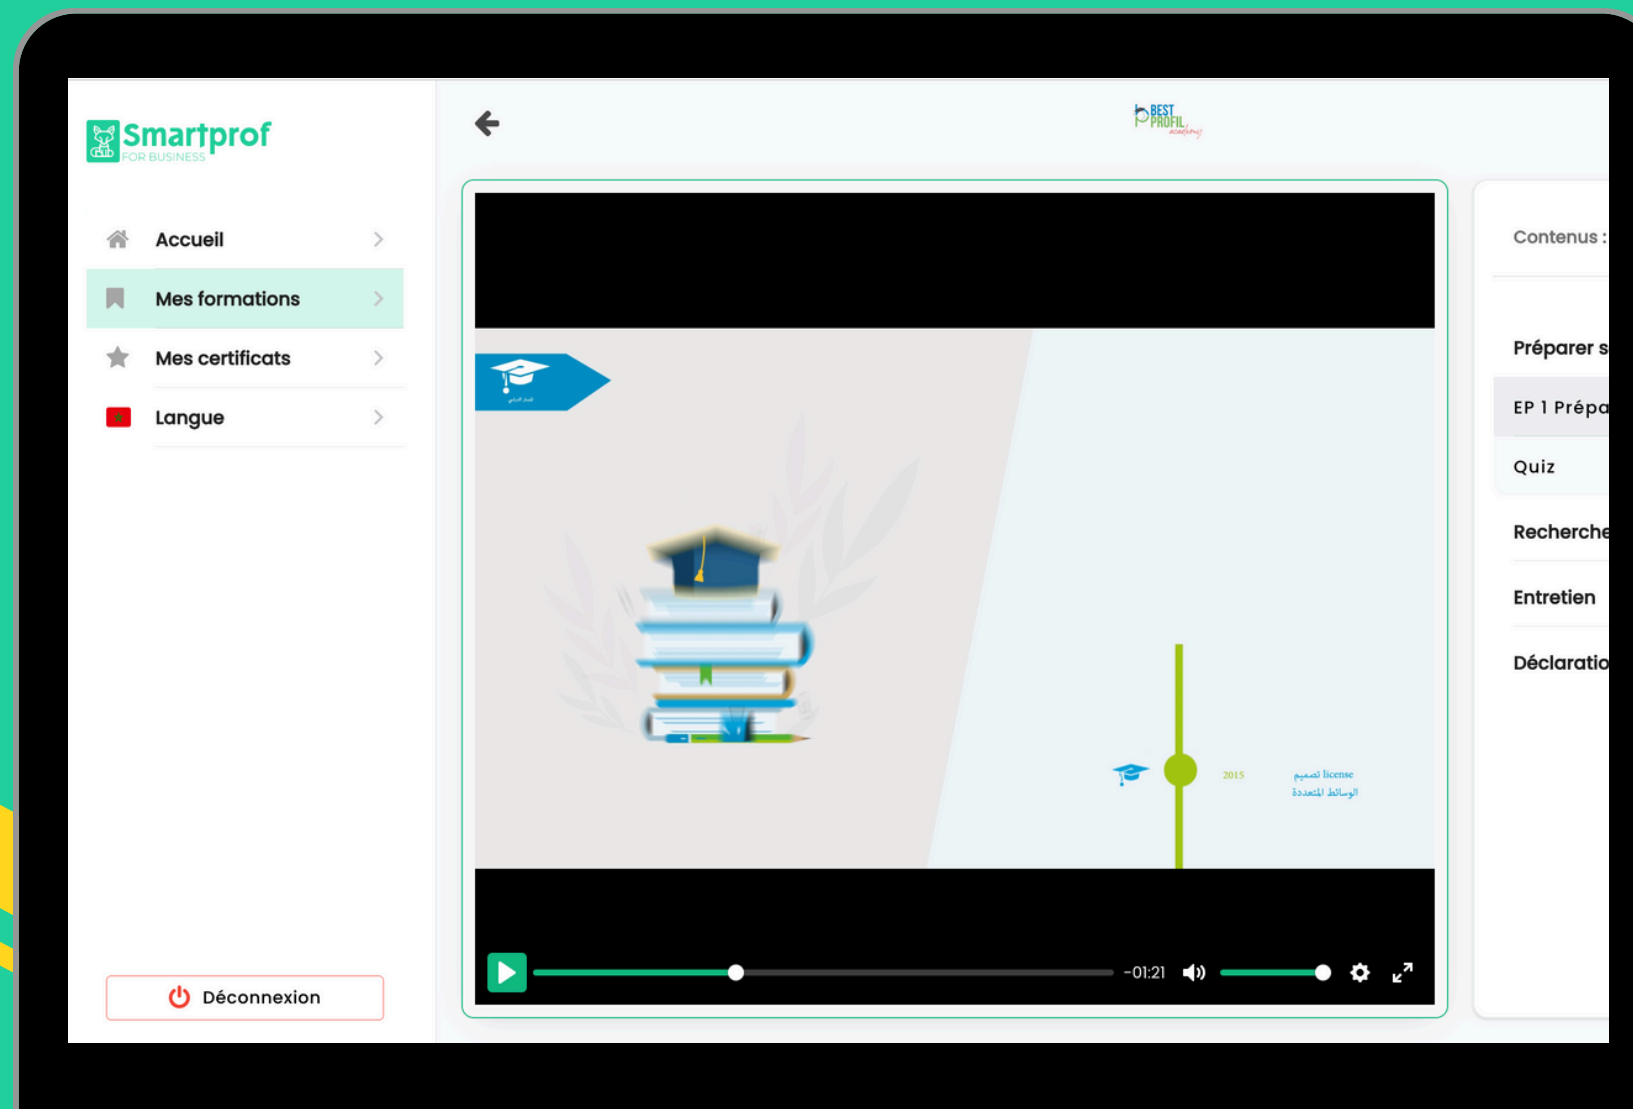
Smartprof
FOR BUSINESS

Accueil

Mes formations

Mes certificats

Langue

Déconnexion

BEST PROFIL academy

2015

تصميم license
الوسائط المتعددة

-01:21

Contenus :

Préparer s

EP 1 Prépa

Quiz

Recherche

Entretien

Déclaratio